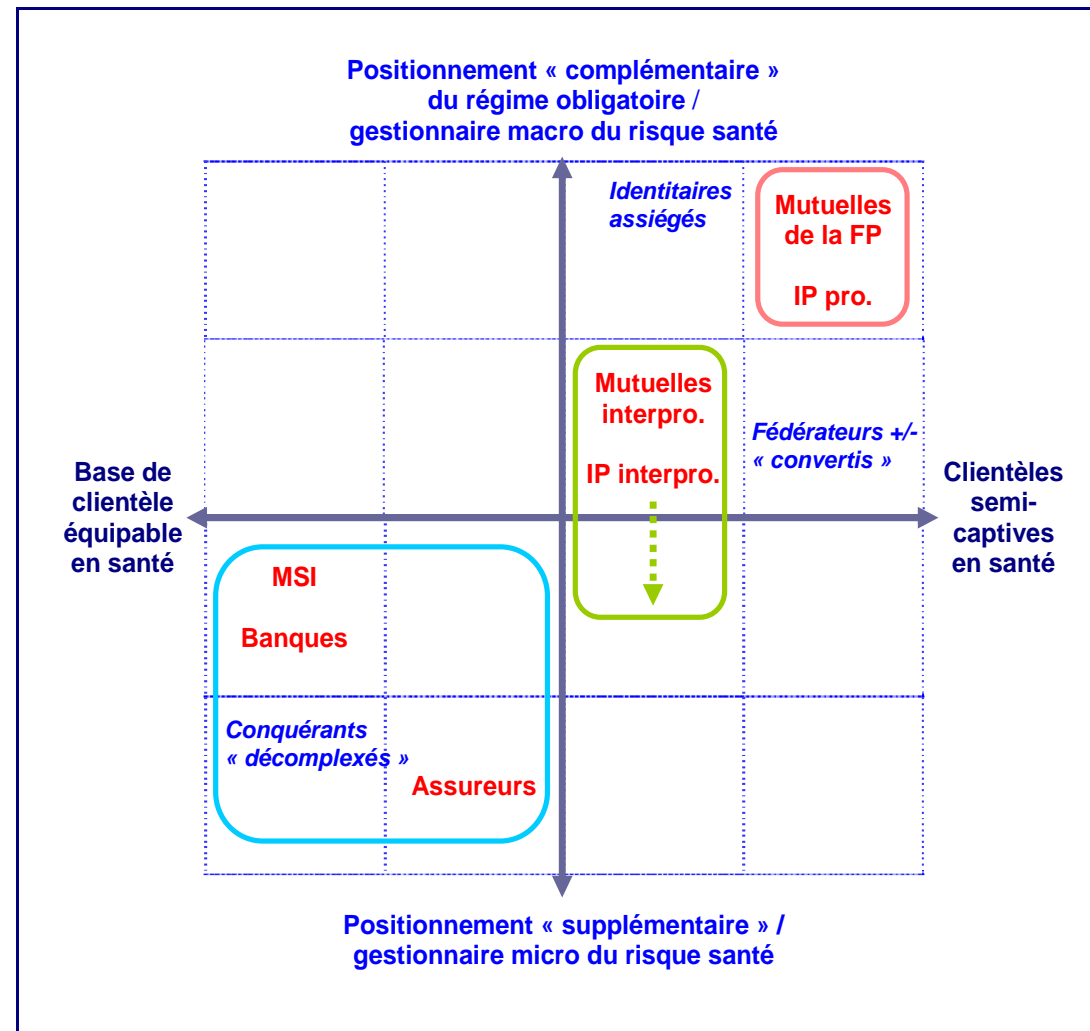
Positionnement « complémentaire » du régime obligatoire / gestionnaire macro du risque santé

Identitaires assiégés

Mutuelles de la FP

IP pro.

Mutuelles interpro.

IP interpro.

Fédérateurs +/- « convertis »

Base de clientèle équipable en santé

Clientèles semi-captives en santé

MSI

Banques

Conquérants « décomplexés »

Assureurs

Positionnement « supplémentaire » / gestionnaire micro du risque santé